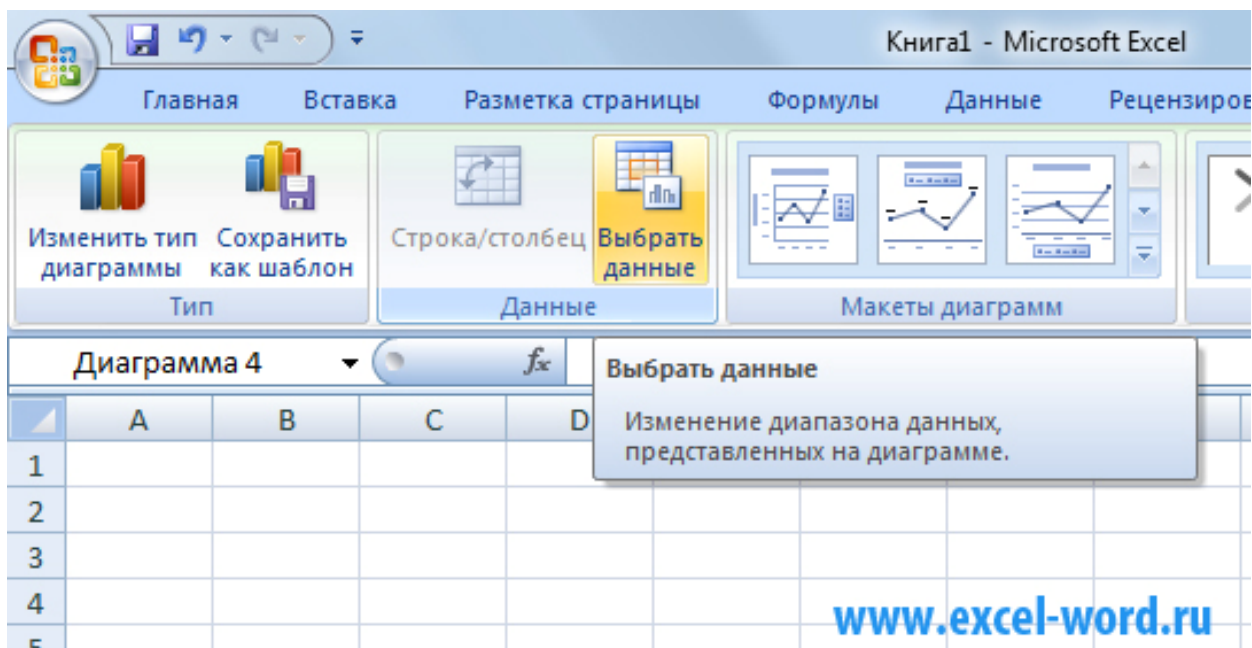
Книга1 - Microsoft Excel

Главная Вставка Разметка страницы Формулы Данные Рецензиров

Изменить тип диаграммы
Сохранить как шаблон
Тип

Строка/столбец
Выбрать данные
Данные

Макеты диаграмм

Диаграмма 4
$f_x$

Выбрать данные

Изменение диапазона данных, представленных на диаграмме.

| | A | B | C | D |
|---|---|---|---|---|
| 1 | | | | |
| 2 | | | | |
| 3 | | | | |
| 4 | | | | |

www.excel-word.ru